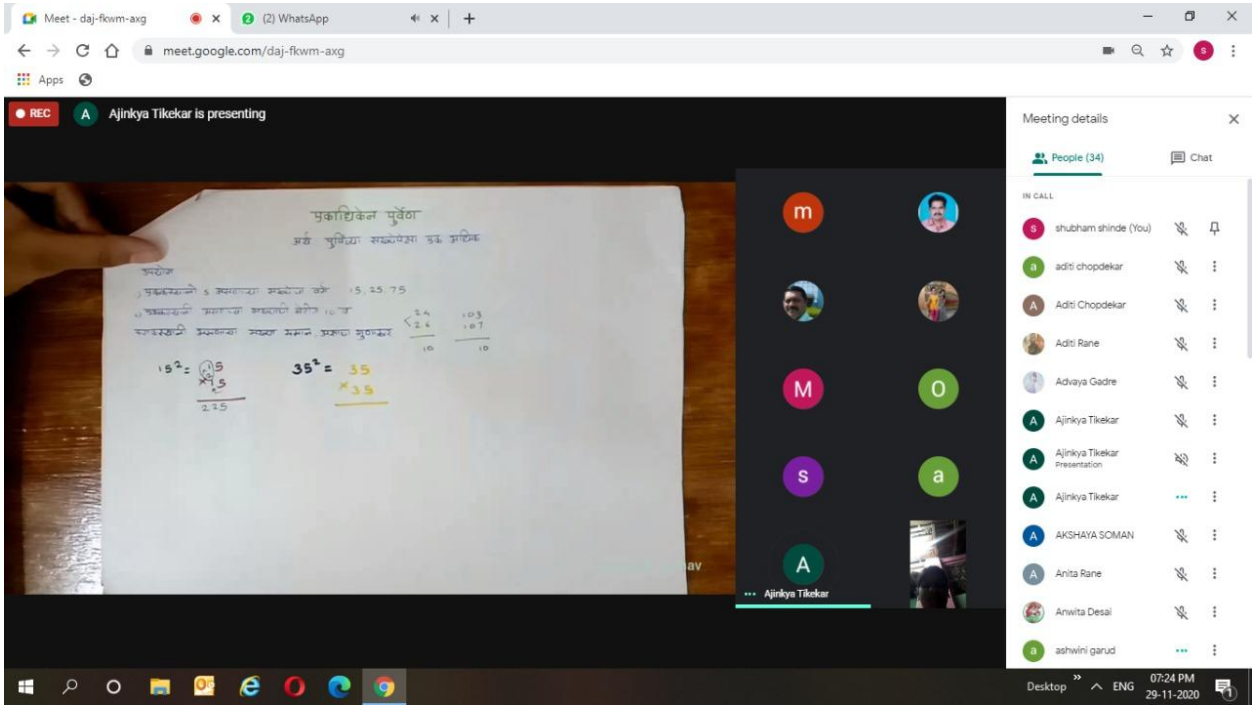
Meet - daj-fkwm-axg
(2) WhatsApp
meet.google.com/daj-fkwm-axg
Apps

REC
A Ajinkya Tikekar is presenting

एकाधिकेन पूर्वेण
अर्थ : पूर्वीच्या संख्येपेक्षा एक अधिक

उपयोग
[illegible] 15, 25, 75
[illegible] 10 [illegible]
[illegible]

$\frac{24}{26}$ 10
$\frac{103}{107}$ 10

$15^2 = 15 \times 15 = 225$
$35^2 = 35 \times 35$

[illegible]av

m
M
O
s
a
A
... Ajinkya Tikekar

Meeting details
People (34)
Chat
IN CALL
shubham shinde (You)
aditi chopdekar
Aditi Chopdekar
Aditi Rane
Advaya Gadre
Ajinkya Tikekar
Ajinkya Tikekar
Presentation
Ajinkya Tikekar
AKSHAYA SOMAN
Anita Rane
Anwita Desai
ashwini garud

Desktop
ENG
07:24 PM
29-11-2020